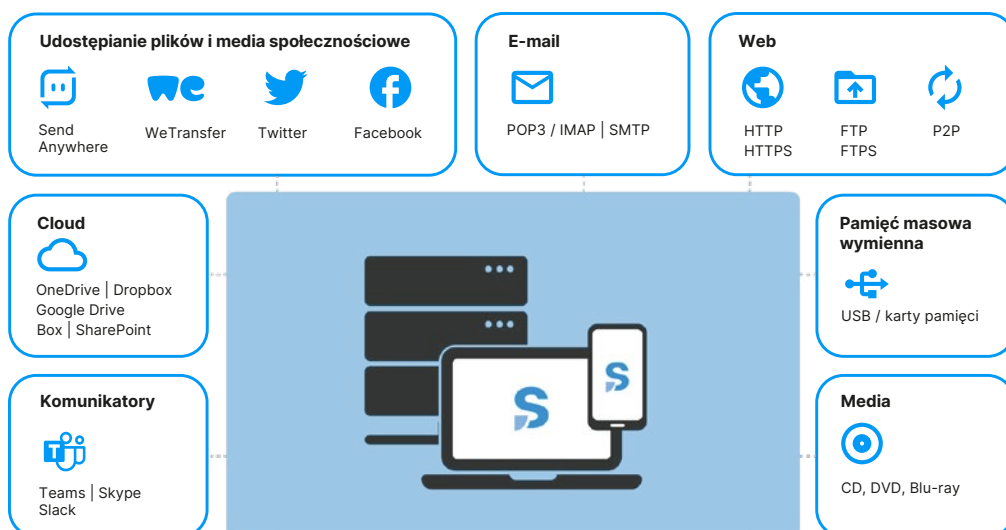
Udostępianie plików i media społecznościowe

Send Anywhere

WeTransfer

Twitter

Facebook

E-mail

POP3 / IMAP | SMTP

Web

HTTP HTTPS

FTP FTPS

P2P

Cloud

OneDrive | Dropbox
Google Drive
Box | SharePoint

Pamięć masowa wymienna

USB / karty pamięci

Komunikatory

Teams | Skype
Slack

Media

CD, DVD, Blu-ray